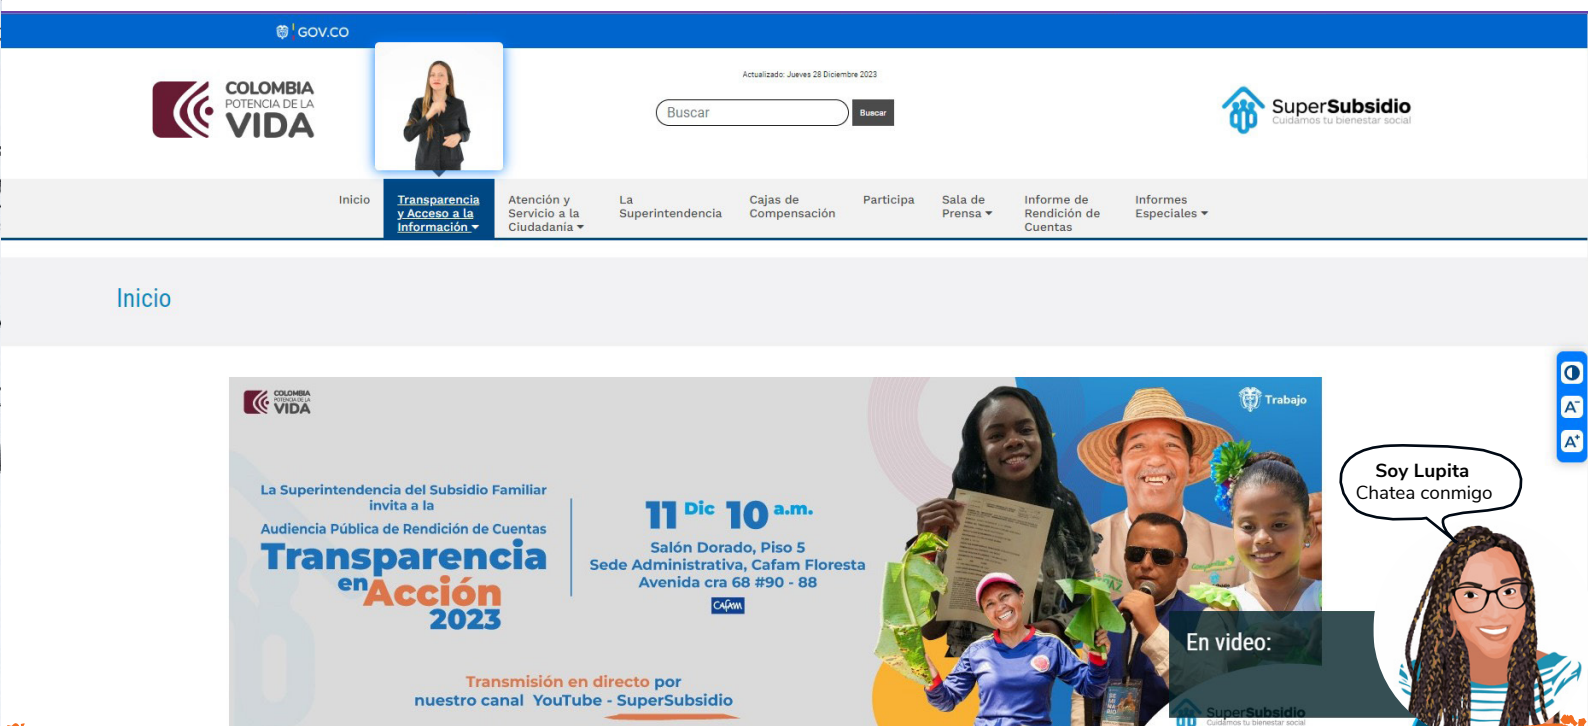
GOV.CO

COLOMBIA POTENCIA DE LA VIDA

Actualizado: Jueves 28 Diciembre 2023

Buscar
Buscar

SuperSubsidio
Cuidamos tu bienestar social

Inicio
Transparencia y Acceso a la Información
Atención y Servicio a la Ciudadanía
La Superintendencia
Cajas de Compensación
Participa
Sala de Prensa
Informe de Rendición de Cuentas
Informes Especiales

Inicio

COLOMBIA POTENCIA DE LA VIDA

Trabajo

La Superintendencia del Subsidio Familiar invita a la

Audiencia Pública de Rendición de Cuentas

Transparencia en Acción 2023

11 Dic 10 a.m.

Salón Dorado, Piso 5
Sede Administrativa, Cafam Floresta
Avenida cra 68 #90 - 88

Cafam

Transmisión en directo por nuestro canal YouTube - SuperSubsidio

En video:

SuperSubsidio
Cuidamos tu bienestar social

Soy Lupita
Chatea conmigo